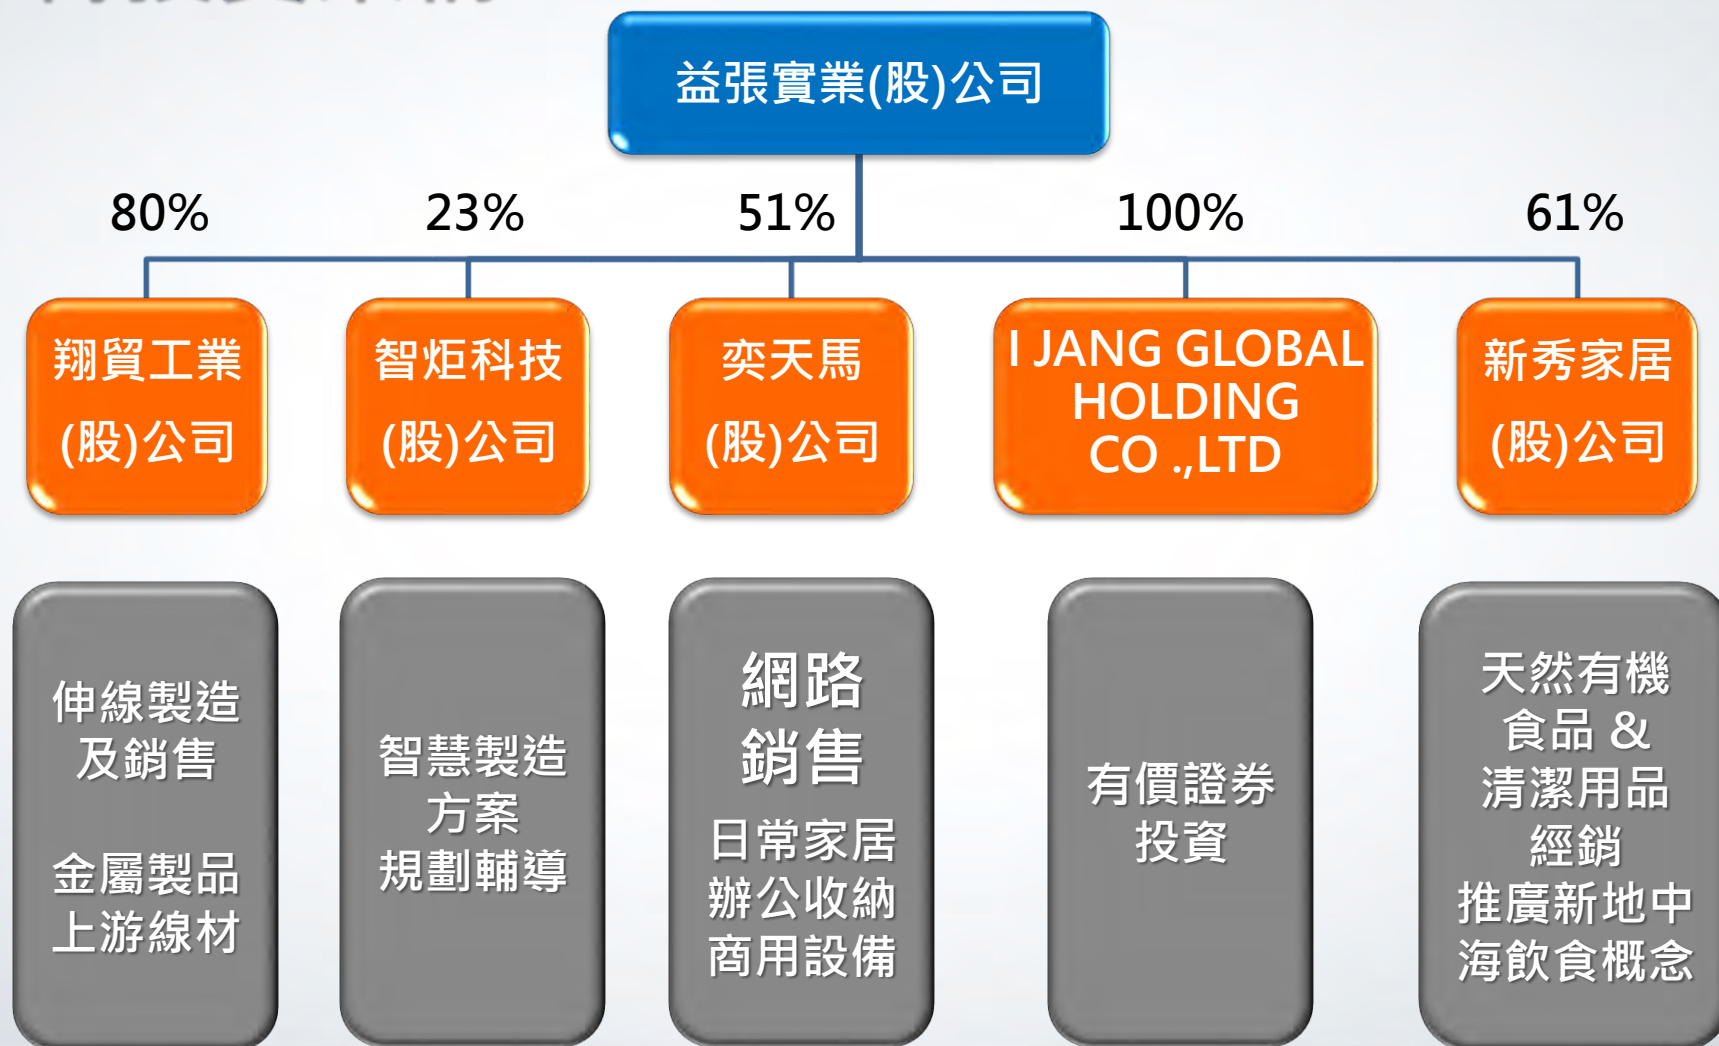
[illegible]

益張實業(股)公司

80%

翔貿工業 (股)公司

伸線製造 及銷售

金屬製品 上游線材

23%

智炬科技 (股)公司

智慧製造 方案 規劃輔導

51%

奕天馬 (股)公司

網路 銷售

日常家居 辦公收納 商用設備

100%

I JANG GLOBAL HOLDING CO .,LTD

有價證券 投資

61%

新秀家居 (股)公司

天然有機 食品 & 清潔用品 經銷 推廣新地中 海飲食概念